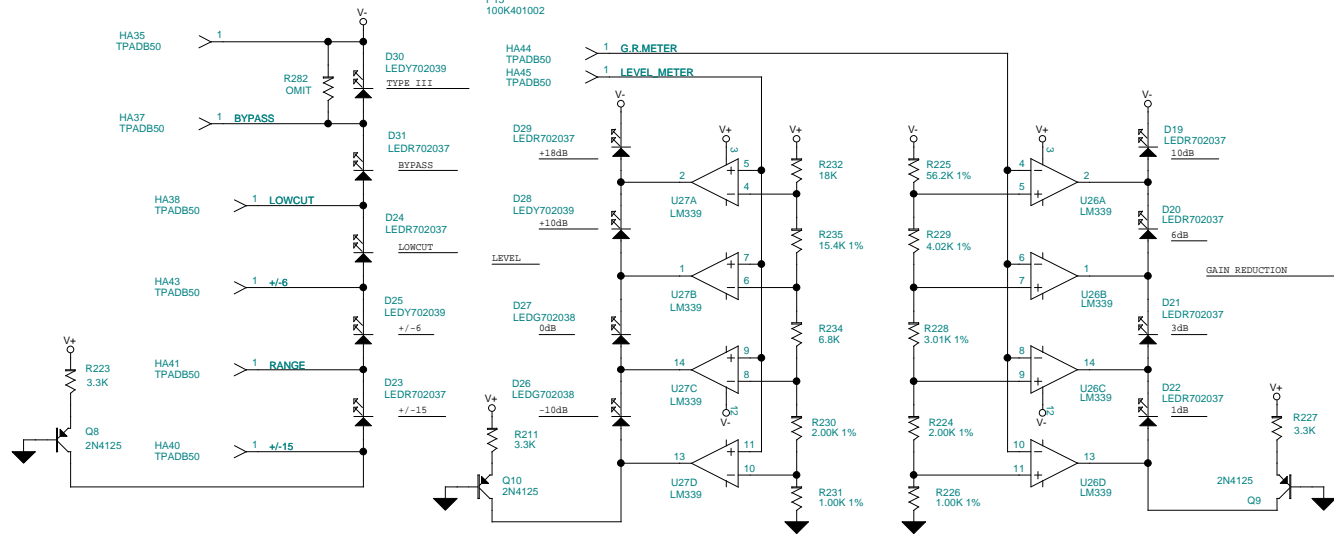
100K401002

V-
HA35
TPADB50
1
D30
LEDY702039
TYPE III
R282
OMIT
HA37
TPADB50
1
BYPASS
D31
LEDR702037
BYPASS
HA38
TPADB50
1
LOWCUT
D24
LEDR702037
LOWCUT
HA43
TPADB50
1
+/-6
D25
LEDY702039
+/-6
V+
R223
3.3K
HA41
TPADB50
1
RANGE
D23
LEDR702037
+/-15
Q8
2N4125
HA40
TPADB50
1
+/-15

HA44
TPADB50
1
G.R.METER
HA45
TPADB50
1
LEVEL_METER
V-
D29
LEDR702037
+18dB
V+
3
5
4
2
U27A
LM339
V+
R232
18K
D28
LEDY702039
+10dB
R235
15.4K 1%
LEVEL
7
6
1
U27B
LM339
D27
LEDG702038
0dB
R234
6.8K
9
8
14
U27C
LM339
12
V-
D26
LEDG702038
-10dB
V+
R211
3.3K
R230
2.00K 1%
11
10
13
U27D
LM339
Q10
2N4125
R231
1.00K 1%

V-
R225
56.2K 1%
V+
3
4
5
2
U26A
LM339
V-
D19
LEDR702037
10dB
R229
4.02K 1%
D20
LEDR702037
6dB
6
7
1
U26B
LM339
GAIN REDUCTION
R228
3.01K 1%
D21
LEDR702037
3dB
8
9
14
U26C
LM339
12
V-
D22
LEDR702037
1dB
R224
2.00K 1%
V+
R227
3.3K
10
11
13
U26D
LM339
2N4125
Q9
R226
1.00K 1%